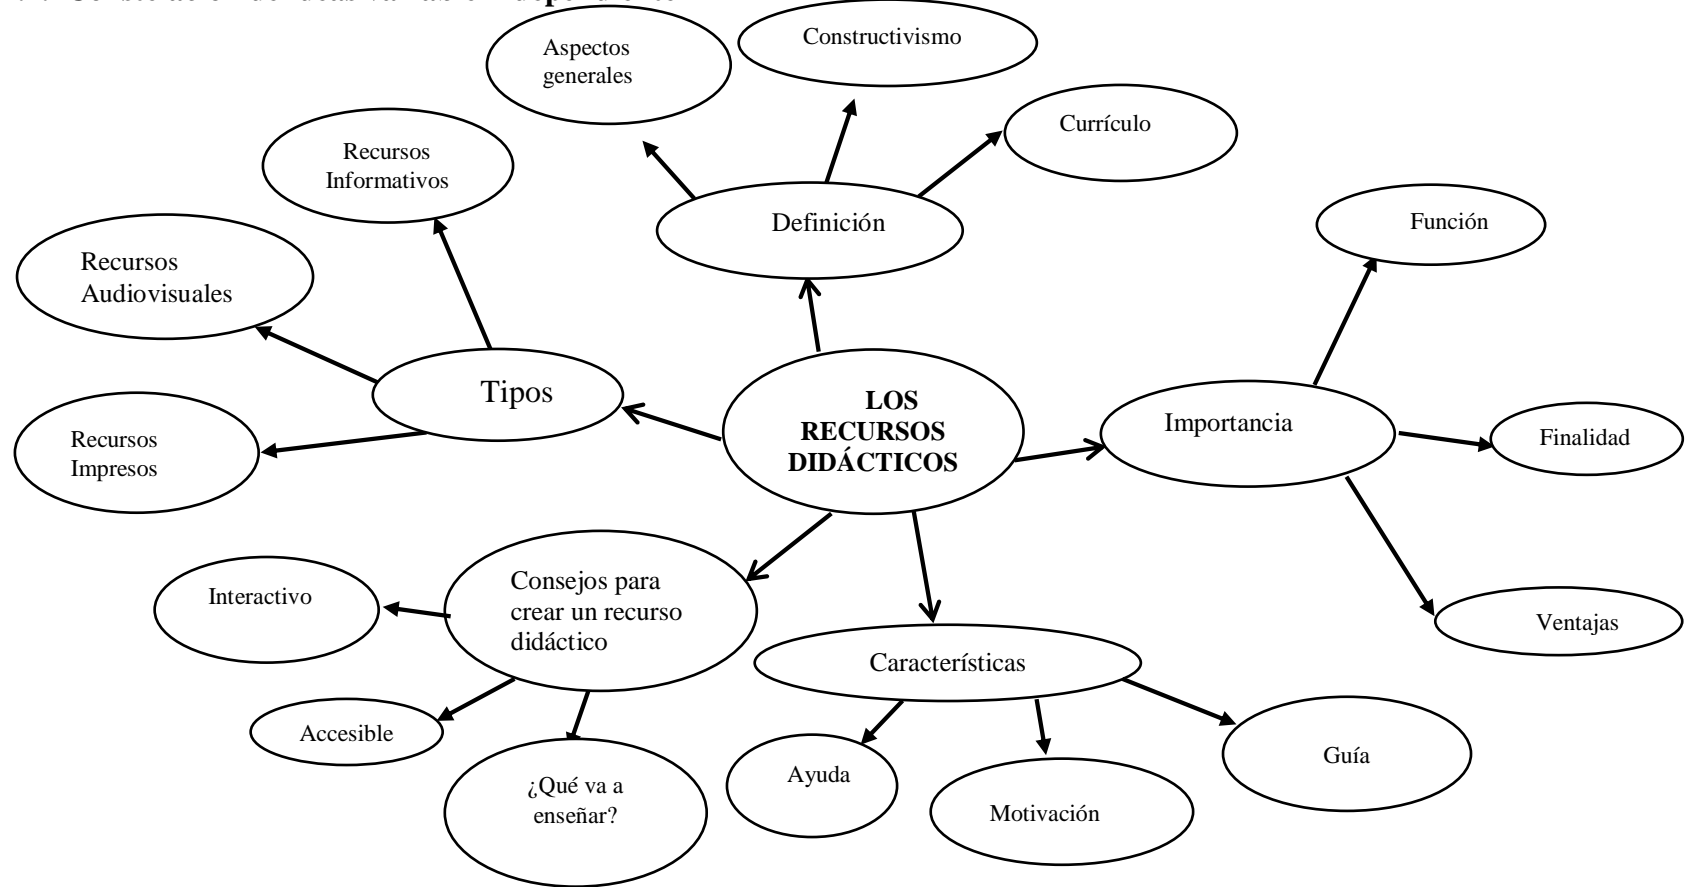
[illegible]

LOS RECURSOS DIDÁCTICOS

Definición

Aspectos generales

Constructivismo

Currículo

Tipos

Recursos Informativos

Recursos Audiovisuales

Recursos Impresos

Importancia

Función

Finalidad

Ventajas

Consejos para crear un recurso didáctico

Interactivo

Accesible

¿Qué va a enseñar?

Características

Ayuda

Motivación

Guía